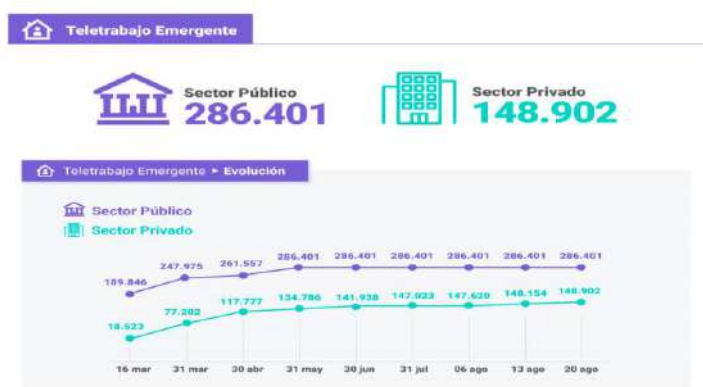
Teletrabajo Emergente

Sector Público
286.401

Sector Privado
148.902

Teletrabajo Emergente ▸ Evolución

Sector Público
Sector Privado

189.846 247.975 261.557 286.401 286.401 286.401 286.401 286.401 286.401

18.523 77.202 117.777 134.786 141.938 147.023 147.620 148.154 148.902

16 mar 31 mar 30 abr 31 may 30 jun 31 jul 06 ago 13 ago 20 ago